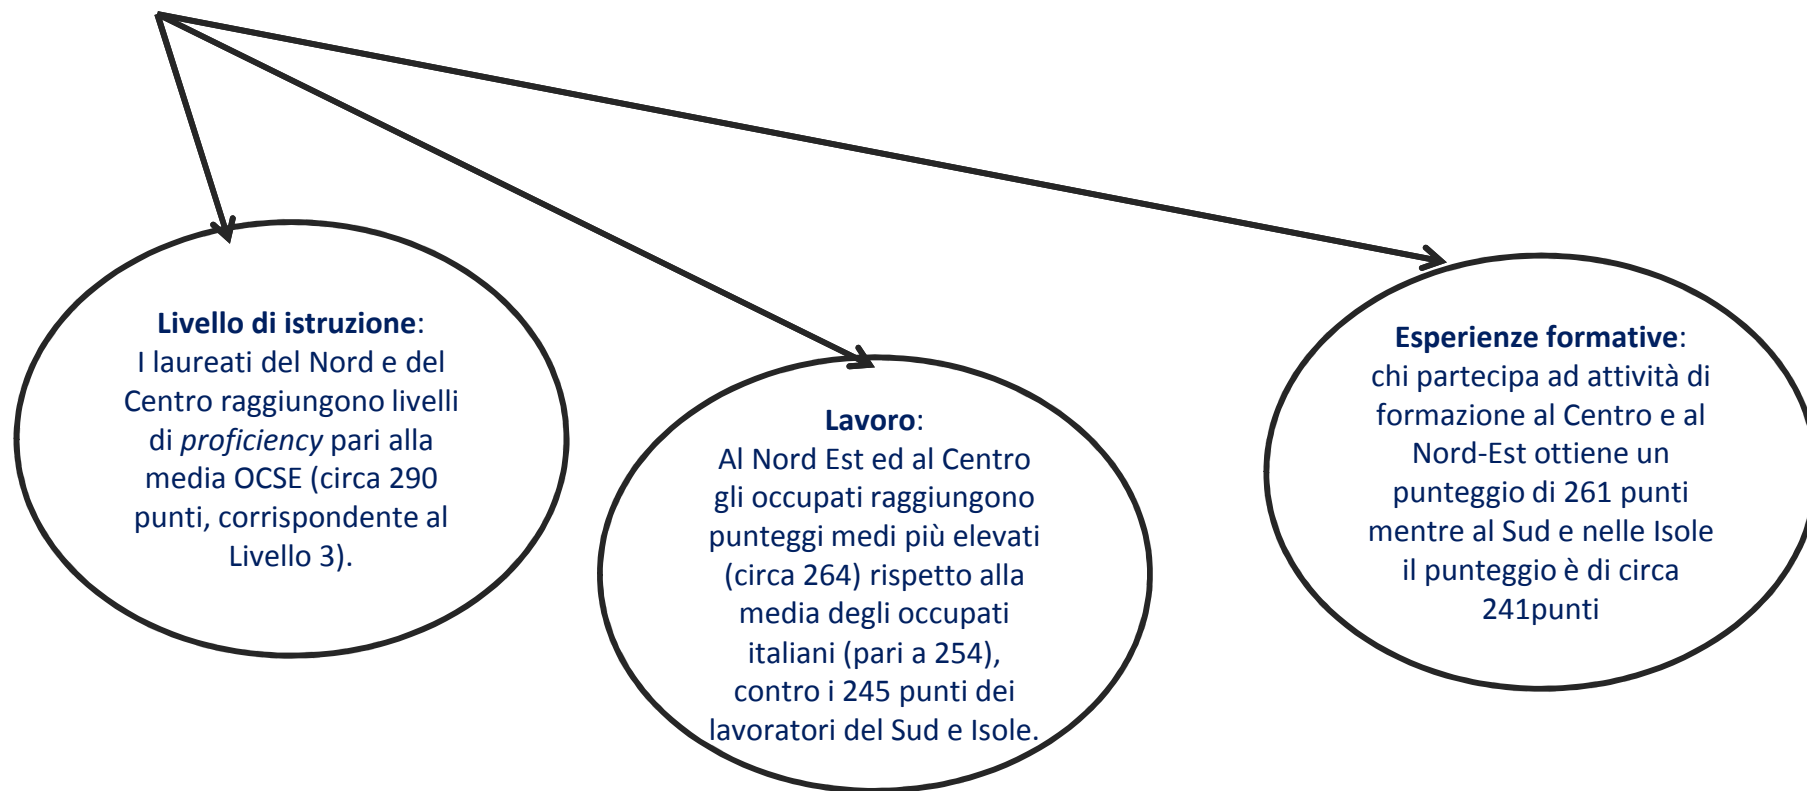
**Livello di istruzione**:
I laureati del Nord e del Centro raggiungono livelli di *proficiency* pari alla media OCSE (circa 290 punti, corrispondente al Livello 3).

**Lavoro**:
Al Nord Est ed al Centro gli occupati raggiungono punteggi medi più elevati (circa 264) rispetto alla media degli occupati italiani (pari a 254), contro i 245 punti dei lavoratori del Sud e Isole.

**Esperienze formative**:
chi partecipa ad attività di formazione al Centro e al Nord-Est ottiene un punteggio di 261 punti mentre al Sud e nelle Isole il punteggio è di circa 241punti